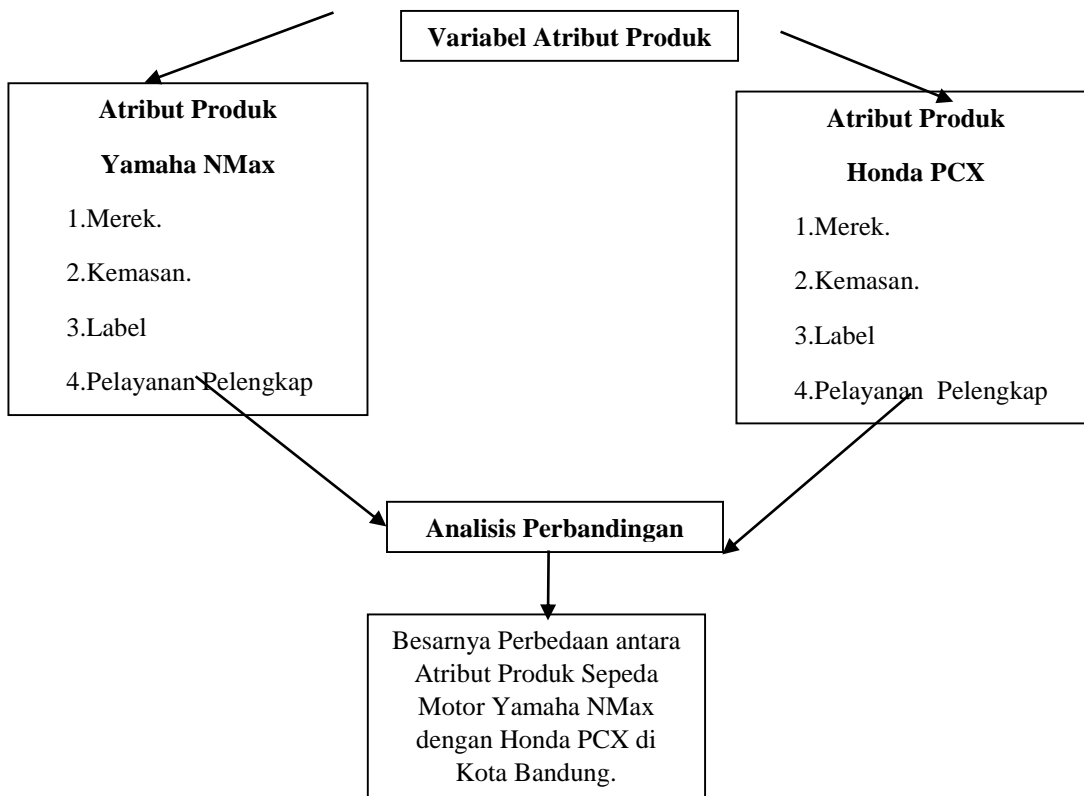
Variabel Atribut Produk

Atribut Produk

Yamaha NMax

1.Merek.

2.Kemasan.

3.Label

4.Pelayanan Pelengkap

Atribut Produk

Honda PCX

1.Merek.

2.Kemasan.

3.Label

4.Pelayanan Pelengkap

Analisis Perbandingan

Besarnya Perbedaan antara Atribut Produk Sepeda Motor Yamaha NMax dengan Honda PCX di Kota Bandung.